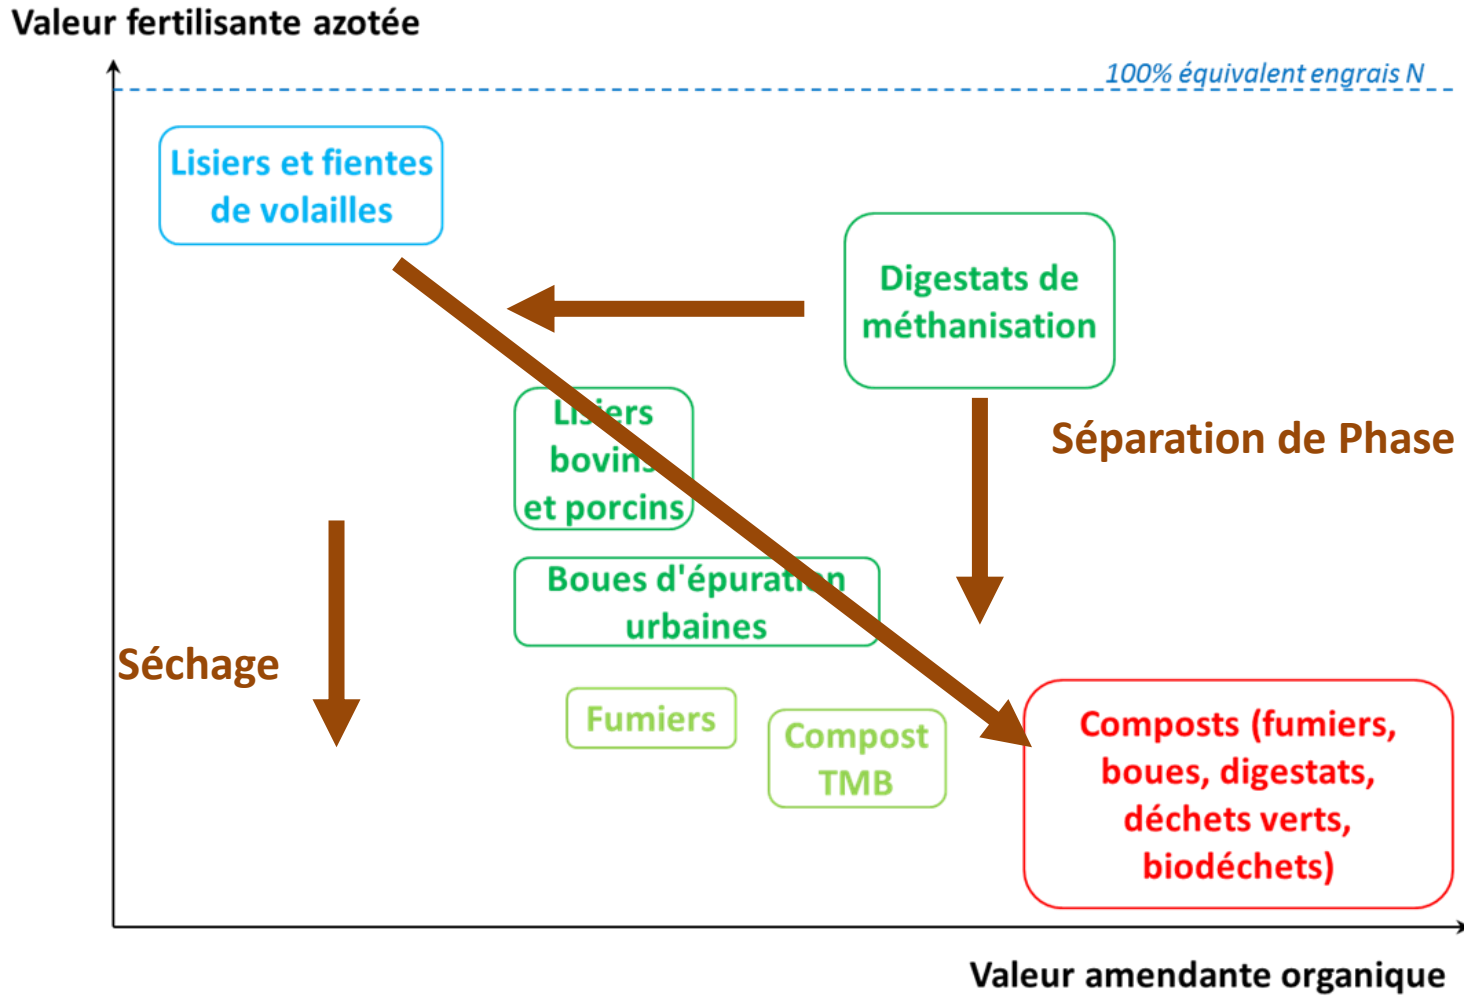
Valeur fertilisante azotée

100% équivalent engrais N

Lisiers et fientes de volailles

Digestats de méthanisation

Lisiers bovins et porcins

Séparation de Phase

Boues d'épuration urbaines

Séchage

Fumiers

Compost TMB

Composts (fumiers, boues, digestats, déchets verts, biodéchets)

Valeur amendante organique